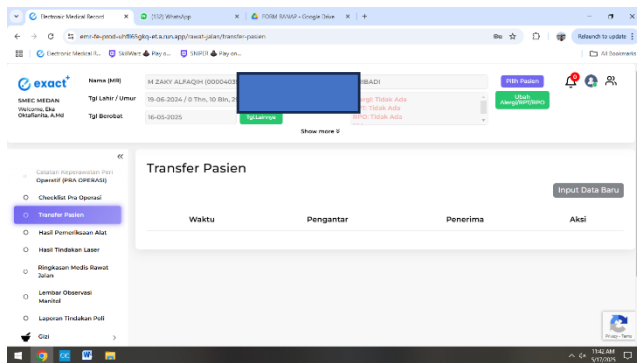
Electronic Medical Record × (132) WhatsApp × FORM RANAP - Google Drive × +

emr-fe-prod-uhf865gkq-et.a.run.app/rawat-jalan/transfer-pasien

Relaunch to update

Electronic Medical R... SkillWare Pay o... SNRDI Pay on...

All Bookmarks

exact+

SMEC MEDAN

Welcome, Eka Oktaflanita, A.Md

Nama (MR) M ZAKY ALFAQIH (0000403 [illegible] BBADI

Tgl Lahir / Umur 19-06-2024 / 0 Thn, 10 Bln, 2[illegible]

Tgl Berobat 16-05-2025

Tgl.Lainnya

Alergi: Tidak Ada
RPT: Tidak Ada
RPO: Tidak Ada

Pilih Pasien

Ubah Alergi/RPT/RPO

Show more

«

Catatan Keperawatan Peri Operatif (PRA OPERASI)

Checklist Pra Operasi

Transfer Pasien

Hasil Pemeriksaan Alat

Hasil Tindakan Laser

Ringkasan Medis Rawat Jalan

Lembar Observasi Manitol

Laporan Tindakan Poli

Gizi

Transfer Pasien

Input Data Baru

| Waktu | Pengantar | Penerima | Aksi |
|---|---|---|---|

Privacy - Terms

11:42 AM
5/17/2025